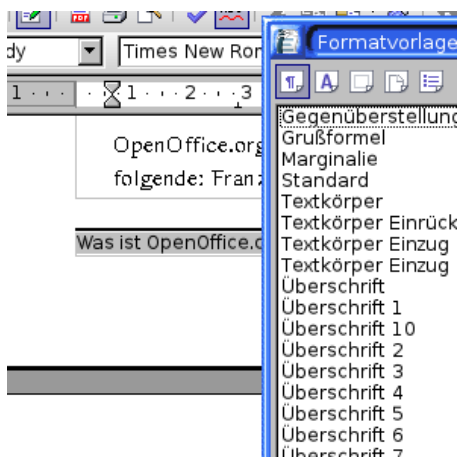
dy
Times New Ron
1 · · · · 1 · · · 2 · · · 3
Formatvorlage
OpenOffice.org
folgende: Franz
Was ist OpenOffice.o
Gegenüberstellung
Grußformel
Marginalie
Standard
Textkörper
Textkörper Einrück
Textkörper Einzug
Textkörper Einzug
Überschrift
Überschrift 1
Überschrift 10
Überschrift 2
Überschrift 3
Überschrift 4
Überschrift 5
Überschrift 6
Überschrift 7